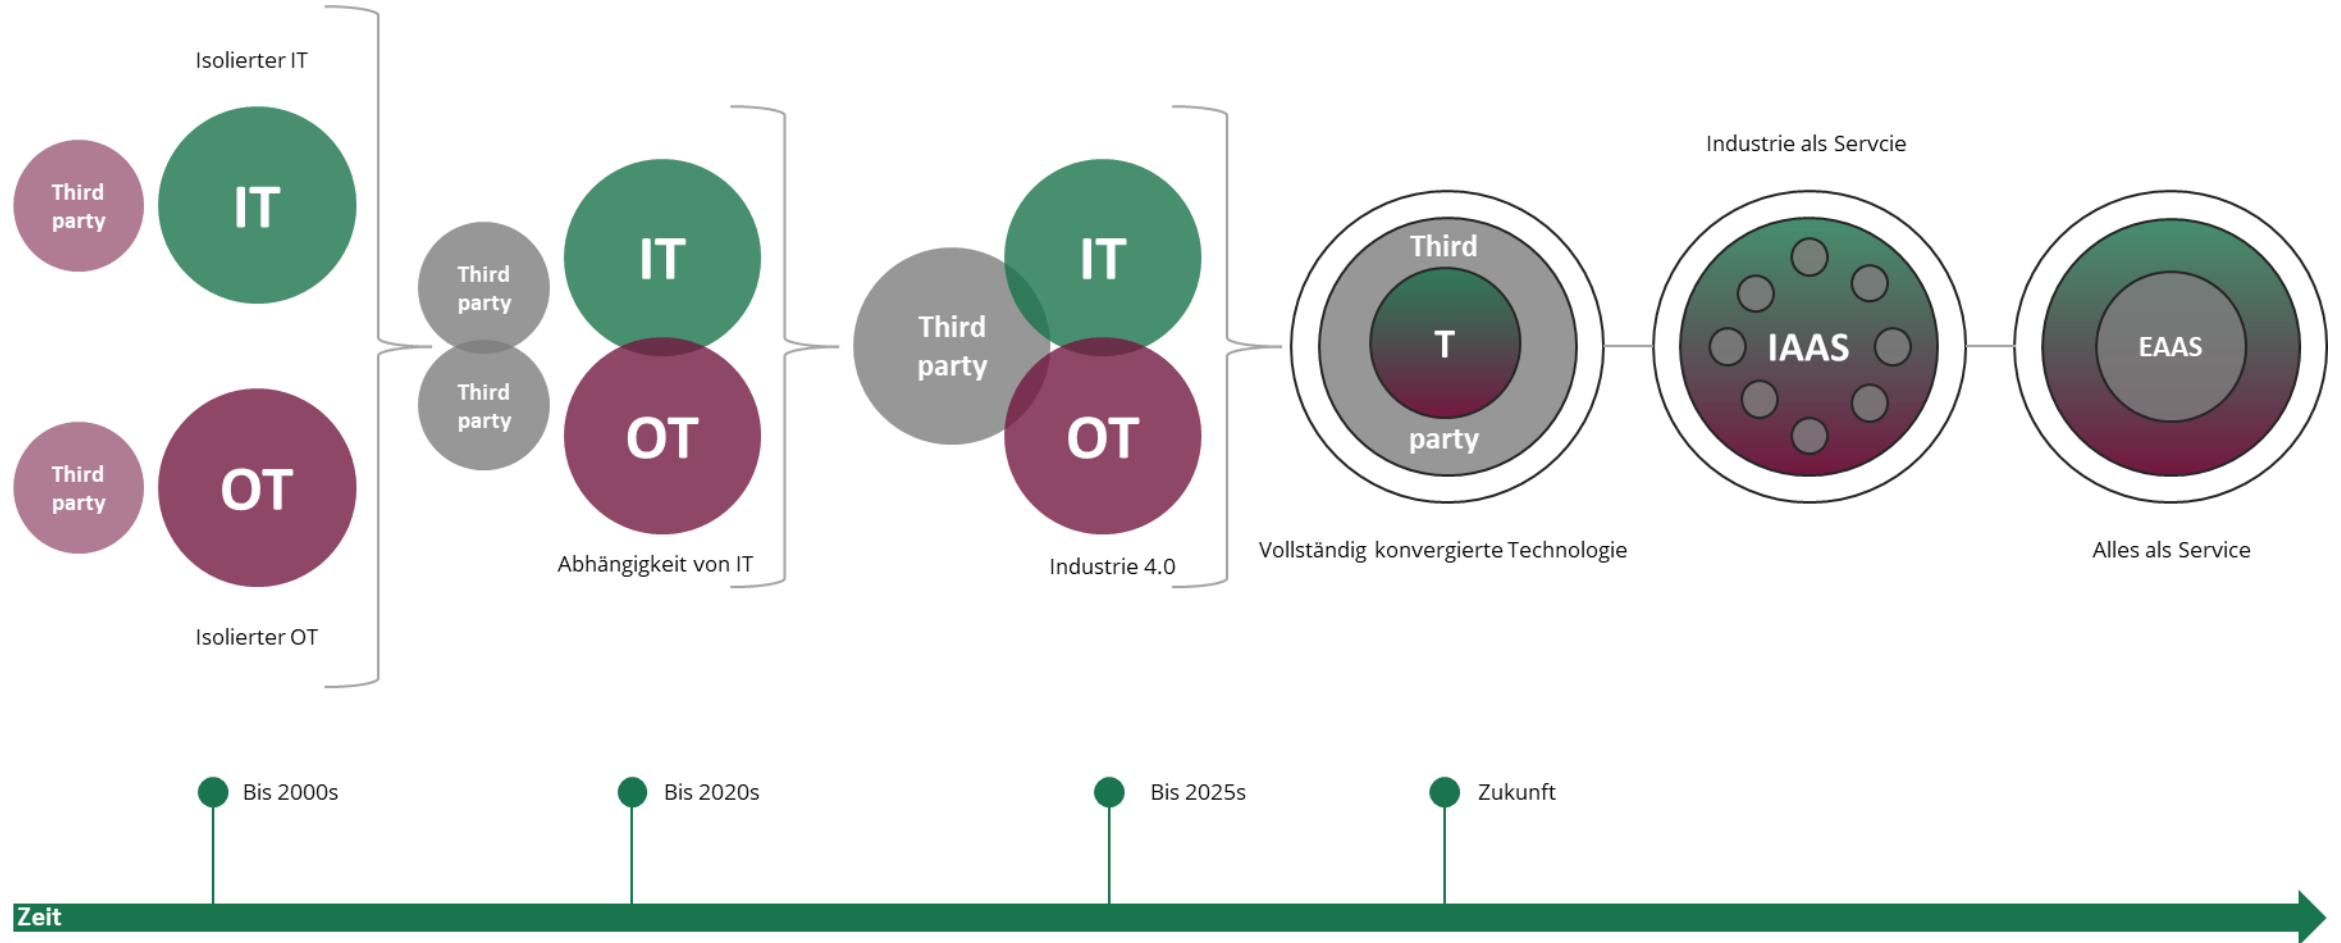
Isolierter IT

Third party

IT

Third party

OT

Isolierter OT

Third party

Third party

IT

OT

Abhängigkeit von IT

Third party

IT

OT

Industrie 4.0

Third

T

party

Vollständig konvergierte Technologie

Industrie als Servcie

IAAS

EAAS

Alles als Service

Bis 2000s

Bis 2020s

Bis 2025s

Zukunft

Zeit